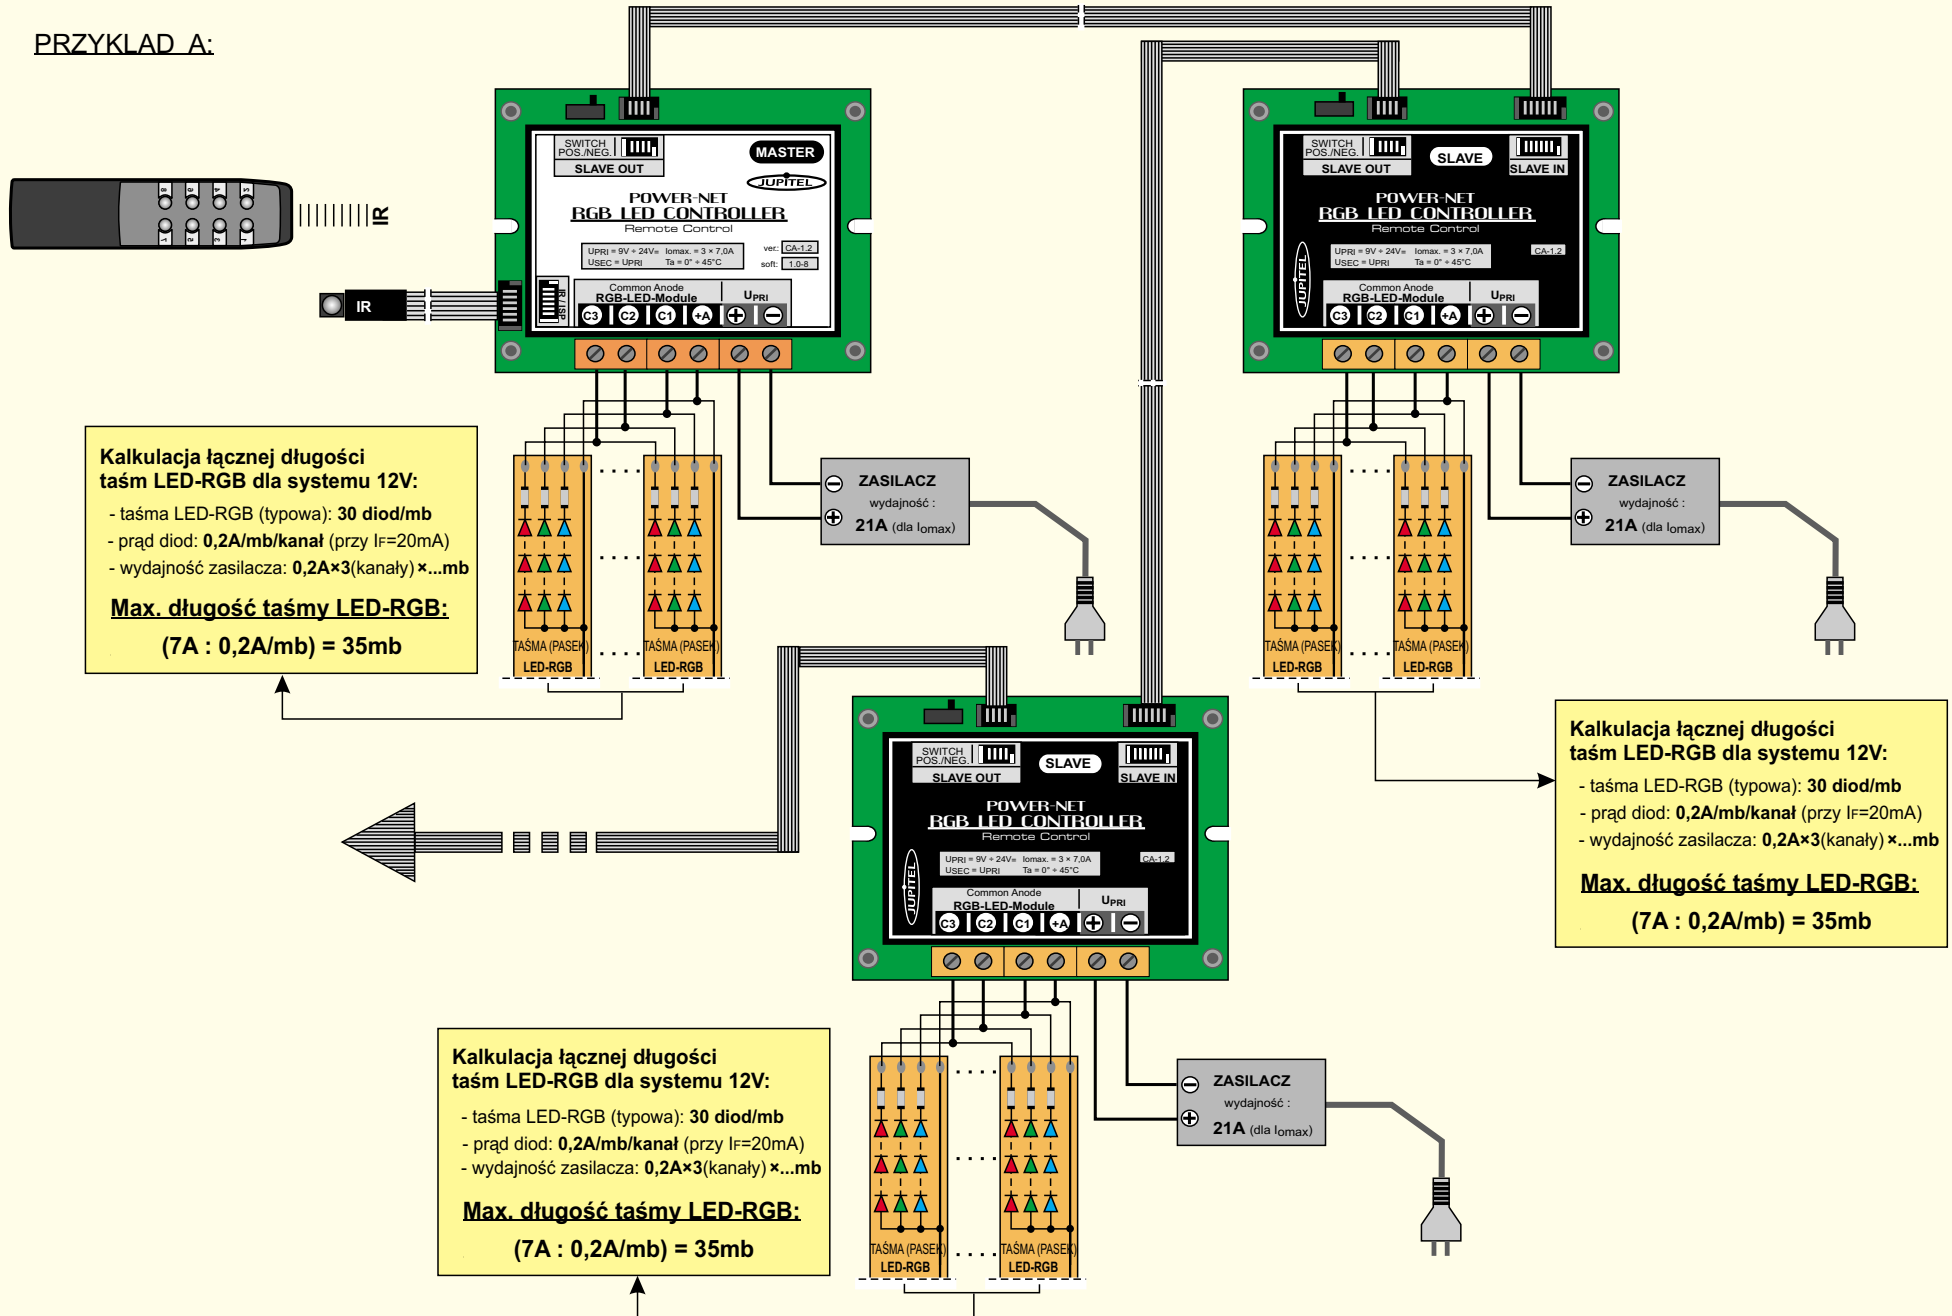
PRZYKLAD A:

IR

IR

SWITCH POS./NEG.

SLAVE OUT

MASTER

JUPITEL

POWER-NET
RGB LED CONTROLLER
Remote Control

UPRI = 9V ÷ 24V= Iomax. = 3 × 7,0A
USEC = UPRI Ta = 0° ÷ 45°C

ver.: CA-1.2
soft: 1.0-8

IR / ISP

Common Anode
RGB-LED-Module

UPRI

C3 C2 C1 +A

Kalkulacja łącznej długości taśm LED-RGB dla systemu 12V:
- taśma LED-RGB (typowa): 30 diod/mb
- prąd diod: 0,2A/mb/kanał (przy IF=20mA)
- wydajność zasilacza: 0,2A×3(kanały)×...mb
Max. długość taśmy LED-RGB:
(7A : 0,2A/mb) = 35mb

TAŚMA (PASEK) LED-RGB

TAŚMA (PASEK) LED-RGB

ZASILACZ
wydajność :
21A (dla Iomax)

SWITCH POS./NEG.

SLAVE OUT

SLAVE

SLAVE IN

POWER-NET
RGB LED CONTROLLER
Remote Control

UPRI = 9V ÷ 24V= Iomax. = 3 × 7,0A
USEC = UPRI Ta = 0° ÷ 45°C

CA-1.2

JUPITEL

Common Anode
RGB-LED-Module

UPRI

C3 C2 C1 +A

TAŚMA (PASEK) LED-RGB

TAŚMA (PASEK) LED-RGB

ZASILACZ
wydajność :
21A (dla Iomax)

Kalkulacja łącznej długości taśm LED-RGB dla systemu 12V:
- taśma LED-RGB (typowa): 30 diod/mb
- prąd diod: 0,2A/mb/kanał (przy IF=20mA)
- wydajność zasilacza: 0,2A×3(kanały)×...mb
Max. długość taśmy LED-RGB:
(7A : 0,2A/mb) = 35mb

SWITCH POS./NEG.

SLAVE OUT

SLAVE

SLAVE IN

POWER-NET
RGB LED CONTROLLER
Remote Control

UPRI = 9V ÷ 24V= Iomax. = 3 × 7,0A
USEC = UPRI Ta = 0° ÷ 45°C

CA-1.2

JUPITEL

Common Anode
RGB-LED-Module

UPRI

C3 C2 C1 +A

Kalkulacja łącznej długości taśm LED-RGB dla systemu 12V:
- taśma LED-RGB (typowa): 30 diod/mb
- prąd diod: 0,2A/mb/kanał (przy IF=20mA)
- wydajność zasilacza: 0,2A×3(kanały)×...mb
Max. długość taśmy LED-RGB:
(7A : 0,2A/mb) = 35mb

TAŚMA (PASEK) LED-RGB

TAŚMA (PASEK) LED-RGB

ZASILACZ
wydajność :
21A (dla Iomax)